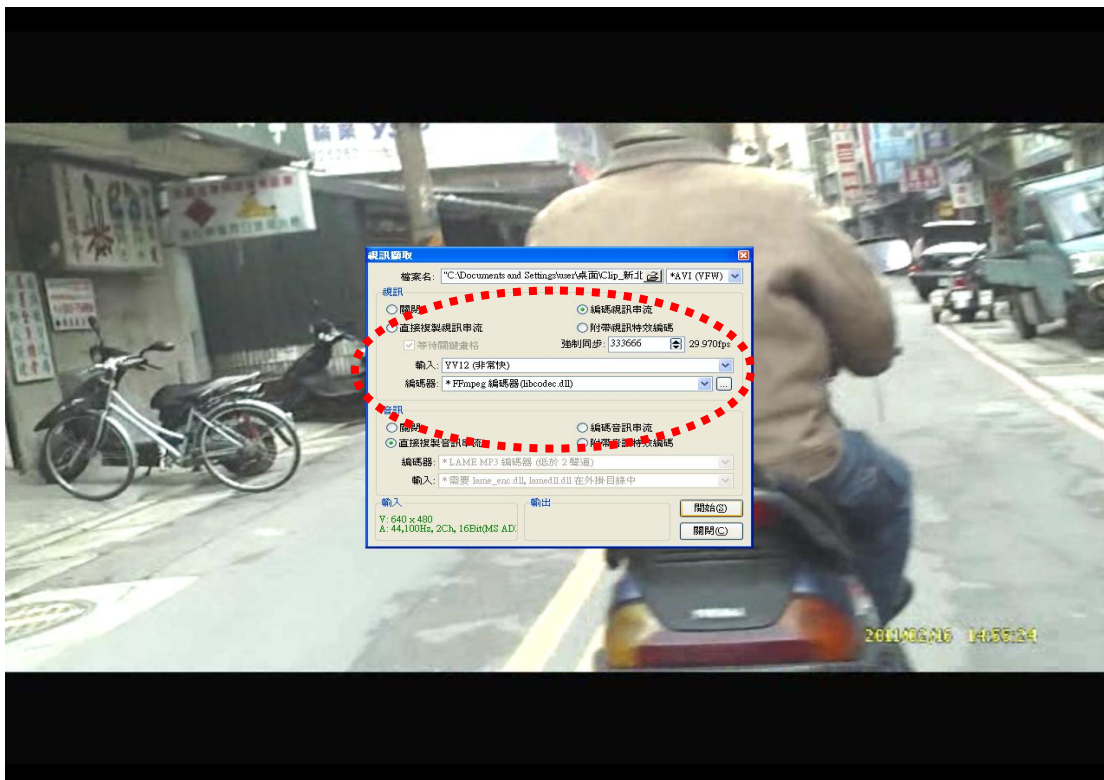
視訊擷取

檔案名: "C:\Documents and Settings\user\桌面\Clip_新北
*AVI (VFW)

視訊
關閉
編碼視訊串流
直接複製視訊串流
附帶視訊特效編碼
等待關鍵畫格
強制同步: 333666
29.970fps
輸入: YV12 (非常快)
編碼器: * FFmpeg 編碼器 (libcodec.dll)
...

音訊
關閉
編碼音訊串流
直接複製音訊串流
附帶音訊特效編碼
編碼器: * LAME MP3 編碼器 (低於 2 聲道)
輸入: * 需要 lame_enc.dll, lamedll.dll 在外掛目錄中

輸入
V: 640 x 480
A: 44,100Hz, 2Ch, 16Bit(MS AD

輸出

開始(S)
關閉(C)

2011/02/16 14:55:24